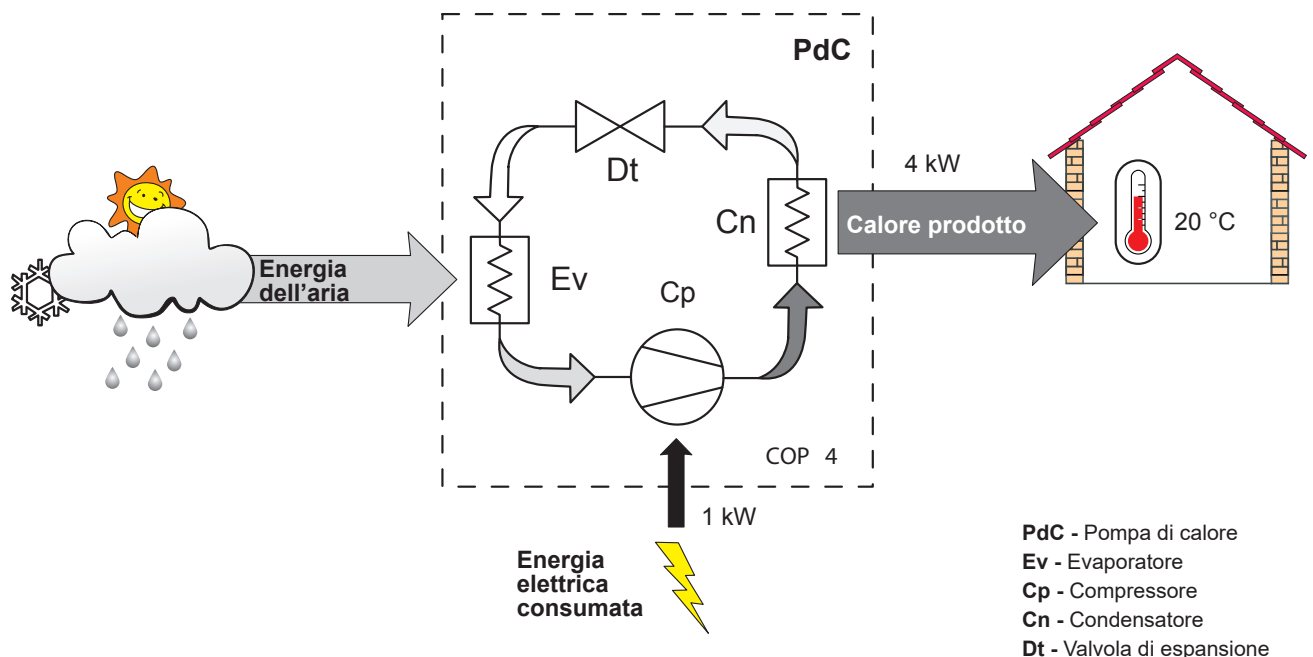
PdC

Dt

4 kW

Cn

Calore prodotto

20 °C

Energia dell'aria

Ev

Cp

COP 4

1 kW

Energia elettrica consumata

**PdC -** Pompa di calore
**Ev -** Evaporatore
**Cp -** Compressore
**Cn -** Condensatore
**Dt -** Valvola di espansione